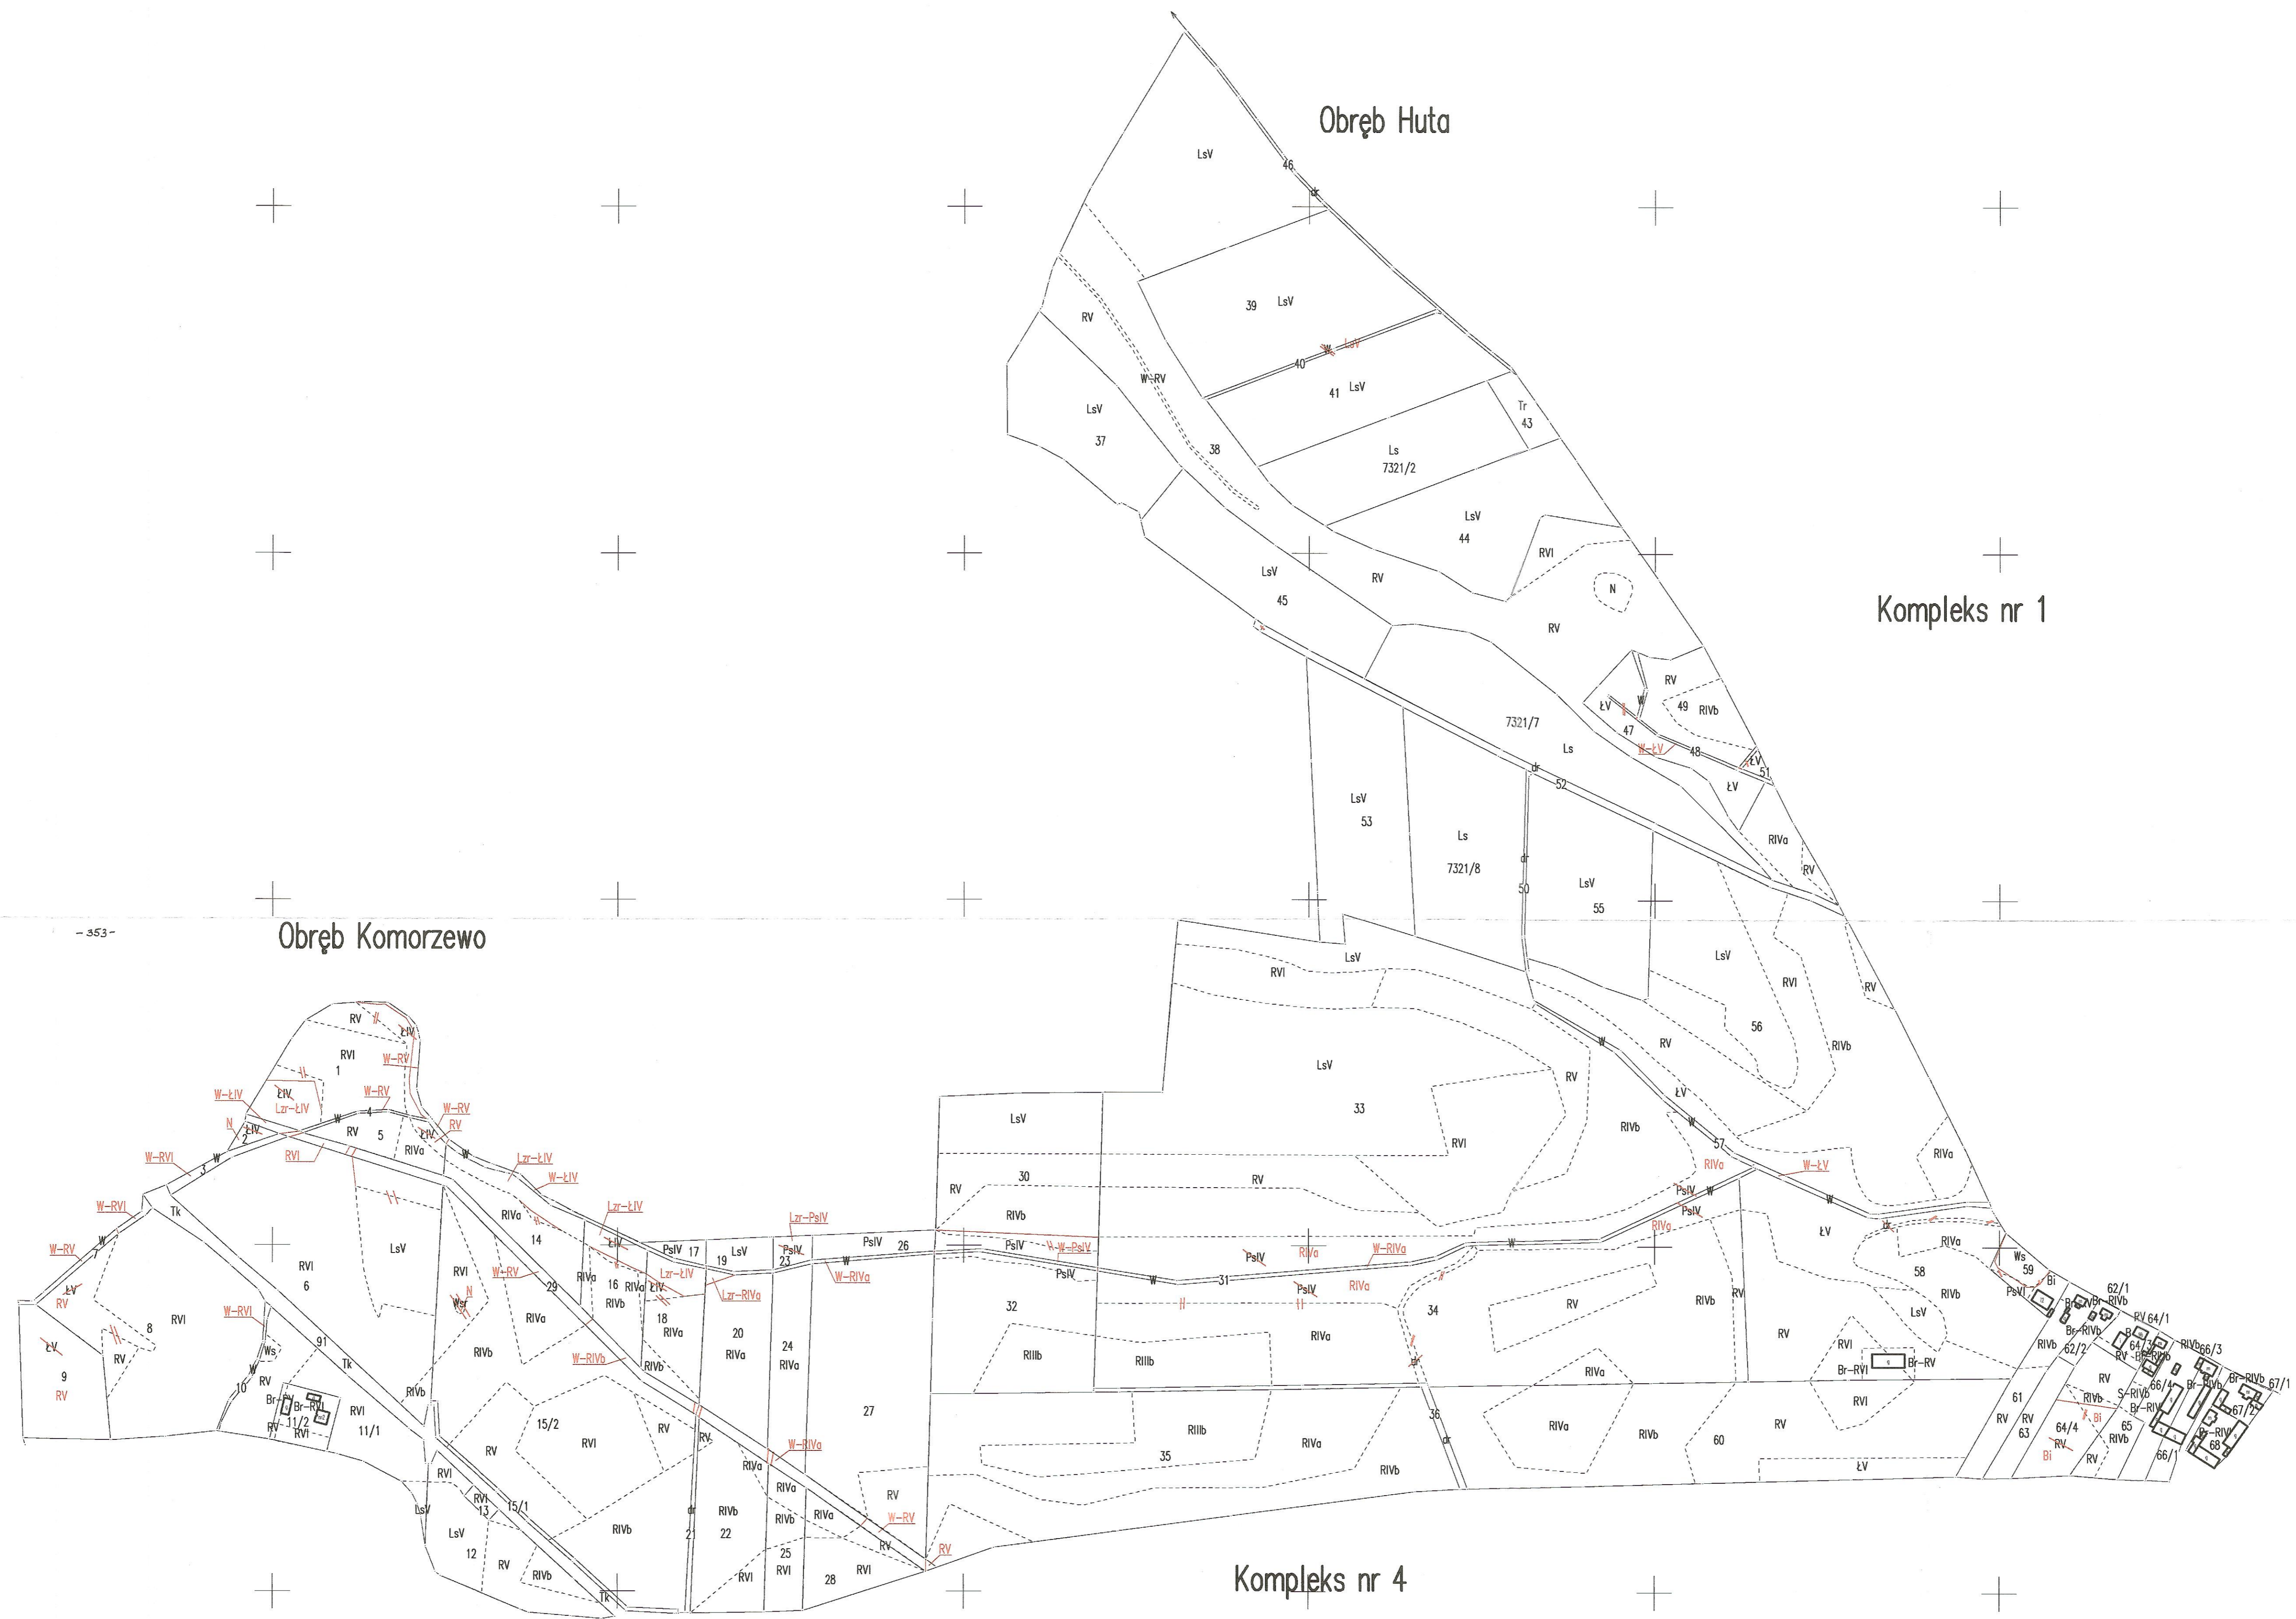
Obręb Huta

LsV
46
dr
39 LsV
RV
W-LsV
40
41 LsV
W-RV
Tr
43
LsV
37
38
Ls
7321/2
LsV
44
RVI
LsV
45
RV
N
RV
Kompleks nr 1
RV
ŁV
49 RIVb
47
W-ŁV
48
7321/7
Ls
ŁV
51
dr
52
ŁV
LsV
53
Ls
7321/8
dr
50
LsV
55
RIVa
RV

-353-
Obręb Komorzewo

RVI
LsV
LsV
RVI
RV
56
RIVb
RV
LsV
33
RV
ŁV
RIVb
RVI
57
RIVa
RV
ŁIV
W-RV
RVI
1
W-ŁIV
ŁIV
Lzr-ŁIV
W-RV
N
ŁIV
W
4
RV
5
W-RV
RV
ŁIV
W-RVI
3
RVI
RIVa
W
Lzr-ŁIV
W-ŁIV
LsV
30
RV
RIVa
W-ŁV
PsIV
W
PsIV
RIVa
W
ŁV
W-RVI
Tk
RIVa
Lzr-ŁIV
14
ŁIV
PsIV 17
19
LsV
Lzr-PsIV
PsIV
23
PsIV
26
RIVb
PsIV
W-PsIV
PsIV
W
31
PsIV
RIVa
W-RIVa
RIVa
PsIV
RIVa
W
dr
RIVa
Ws
59
Bi
62/1
RIVb
W-RV
2
ŁV
RV
RVI
6
LsV
RVI
W-RV
W
29
RIVa
16
RIVa
RIVb
ŁIV
Lzr-ŁIV
Lzr-RIVa
W-RIVa
32
34
RV
RIVb
58
RIVb
LsV
PsVI
ŁV
9
RV
8
RVI
W-RVI
RV
Ws
W
10
RV
Br
Br-RV
11/2
RV
RVI
RVI
11/1
91
Tk
RIVb
RIVb
RIVa
W-RIVb
RIVb
18
RIVa
20
RIVa
24
RIVa
RIIIb
RIIIb
RIVa
RIVa
RV
RVI
Br-RVI
Br-RV
RV
RIVb
62/2
RV
64/1
66/3
67/1
RIVb
15/2
RVI
RV
RV
RIVa
W-RIVa
27
36
dr
RIVa
RIVb
60
RV
RVI
61
RV
63
64/4
RV
Bi
RIVb
Bi
65
RIVb
66/1
67/2
68
RVI
LsV
RVI
13
15/1
LsV
12
RV
RIVb
Tk
RIVb
dr
21
RIVb
22
RIVa
RIVb
25
RVI
RVI
28
RVI
RV
W-RV
RV
RV
RIIIb
35
RIVa
RIVb
ŁV
RV
Kompleks nr 4